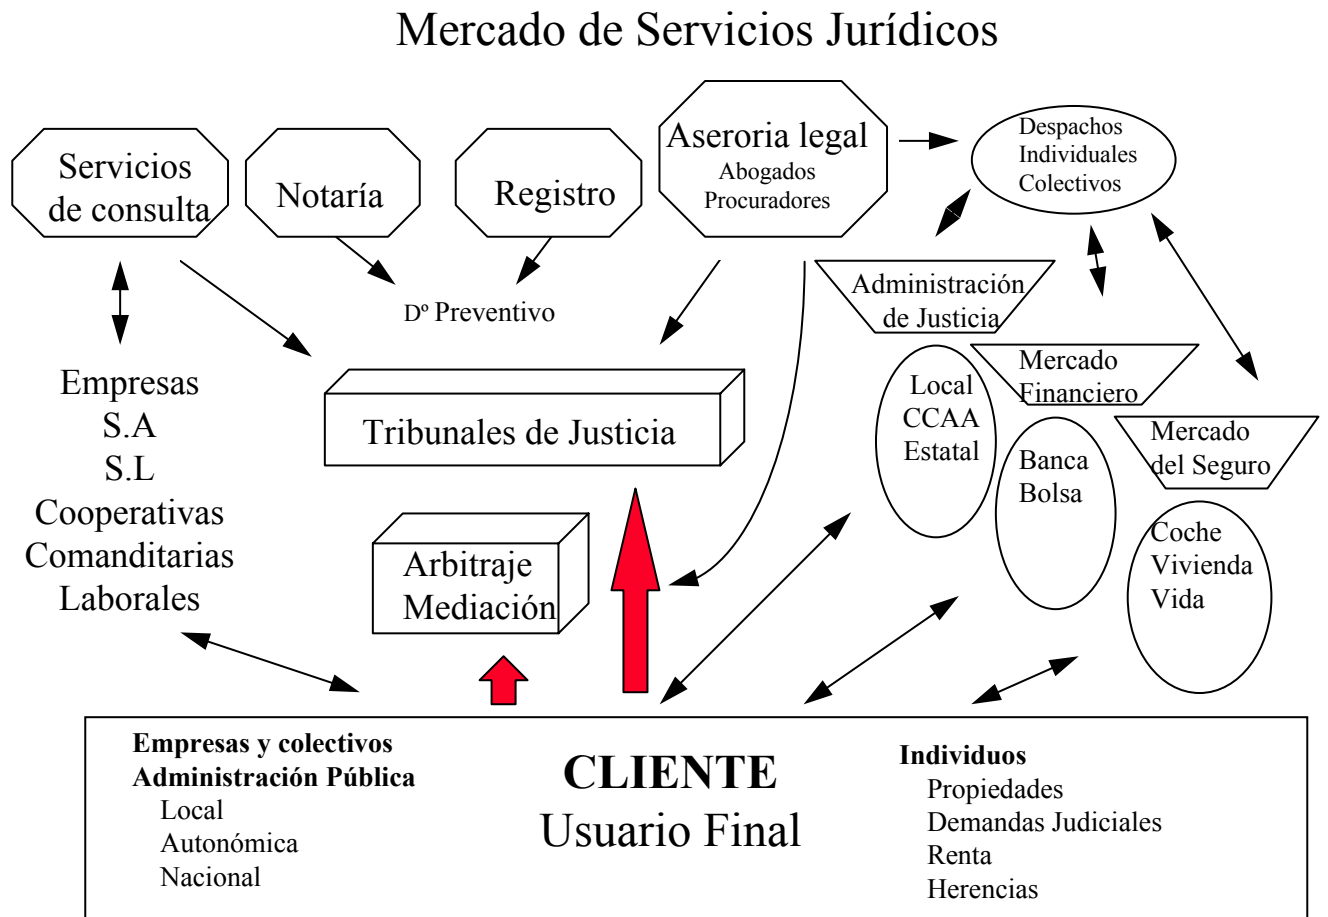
Mercado de Servicios Jurídicos

Servicios de consulta

Notaría

Registro

Aseroria legal
Abogados
Procuradores

Despachos
Individuales
Colectivos

Dº Preventivo

Administración de Justicia

Empresas
S.A
S.L
Cooperativas
Comanditarias
Laborales

Tribunales de Justicia

Mercado Financiero

Local
CCAA
Estatal

Mercado del Seguro

Banca
Bolsa

Arbitraje
Mediación

Coche
Vivienda
Vida

**Empresas y colectivos**
**Administración Pública**
Local
Autonómica
Nacional

**CLIENTE**
Usuario Final

**Individuos**
Propiedades
Demandas Judiciales
Renta
Herencias